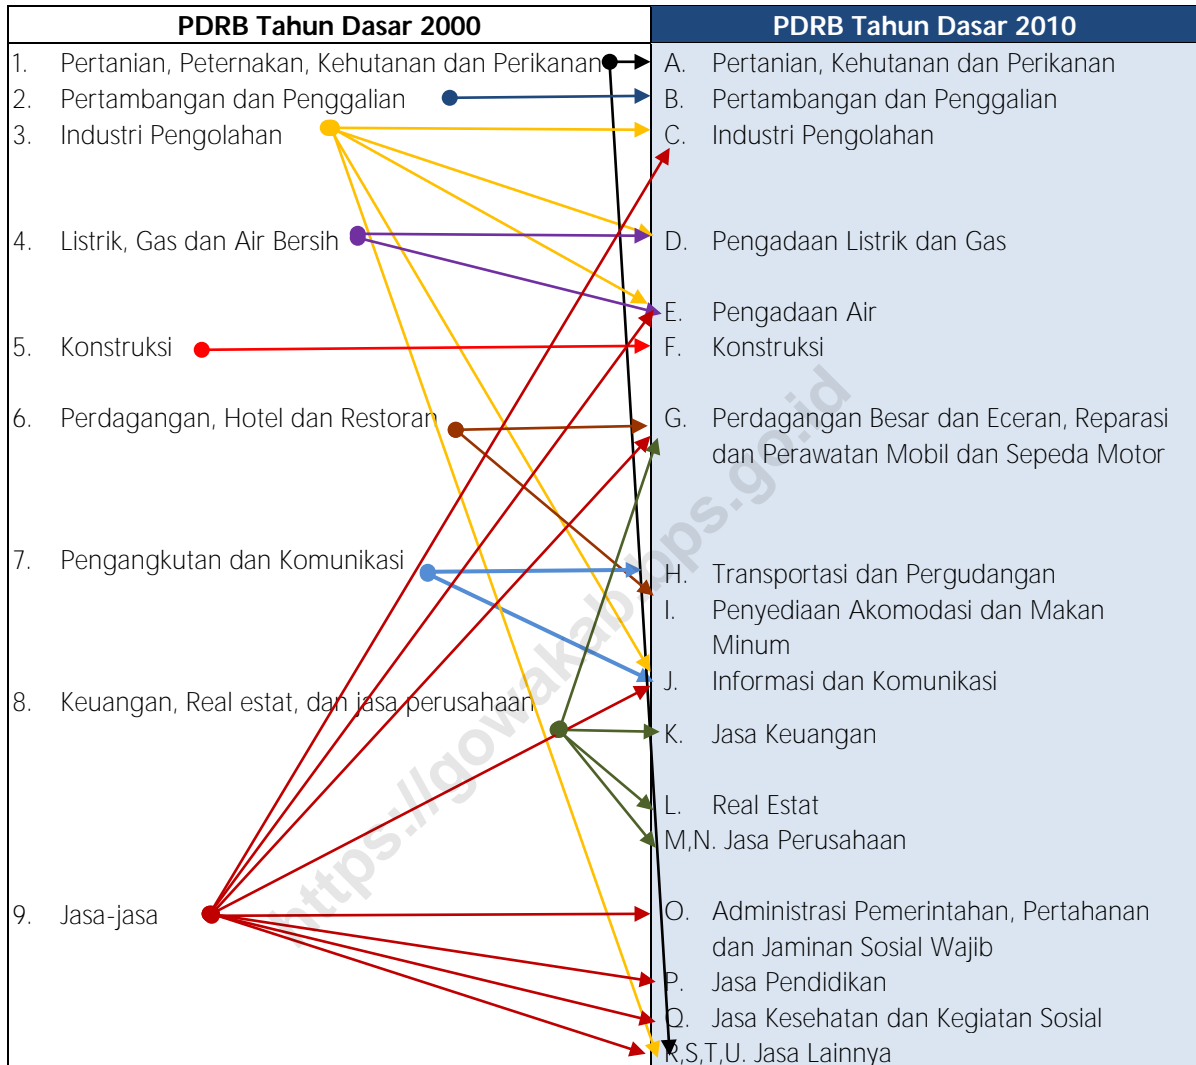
| PDRB Tahun Dasar 2000 | PDRB Tahun Dasar 2010 |
|---|---|
| 1. Pertanian, Peternakan, Kehutanan dan Perikanan | A. Pertanian, Kehutanan dan Perikanan |
| 2. Pertambangan dan Penggalian | B. Pertambangan dan Penggalian |
| 3. Industri Pengolahan | C. Industri Pengolahan |
| 4. Listrik, Gas dan Air Bersih | D. Pengadaan Listrik dan Gas |
| | E. Pengadaan Air |
| 5. Konstruksi | F. Konstruksi |
| 6. Perdagangan, Hotel dan Restoran | G. Perdagangan Besar dan Eceran, Reparasi dan Perawatan Mobil dan Sepeda Motor |
| 7. Pengangkutan dan Komunikasi | H. Transportasi dan Pergudangan |
| | I. Penyediaan Akomodasi dan Makan Minum |
| | J. Informasi dan Komunikasi |
| 8. Keuangan, Real estat, dan jasa perusahaan | K. Jasa Keuangan |
| | L. Real Estat |
| | M,N. Jasa Perusahaan |
| 9. Jasa-jasa | O. Administrasi Pemerintahan, Pertahanan dan Jaminan Sosial Wajib |
| | P. Jasa Pendidikan |
| | Q. Jasa Kesehatan dan Kegiatan Sosial |
| | R,S,T,U. Jasa Lainnya |

https://gowakab.bps.go.id